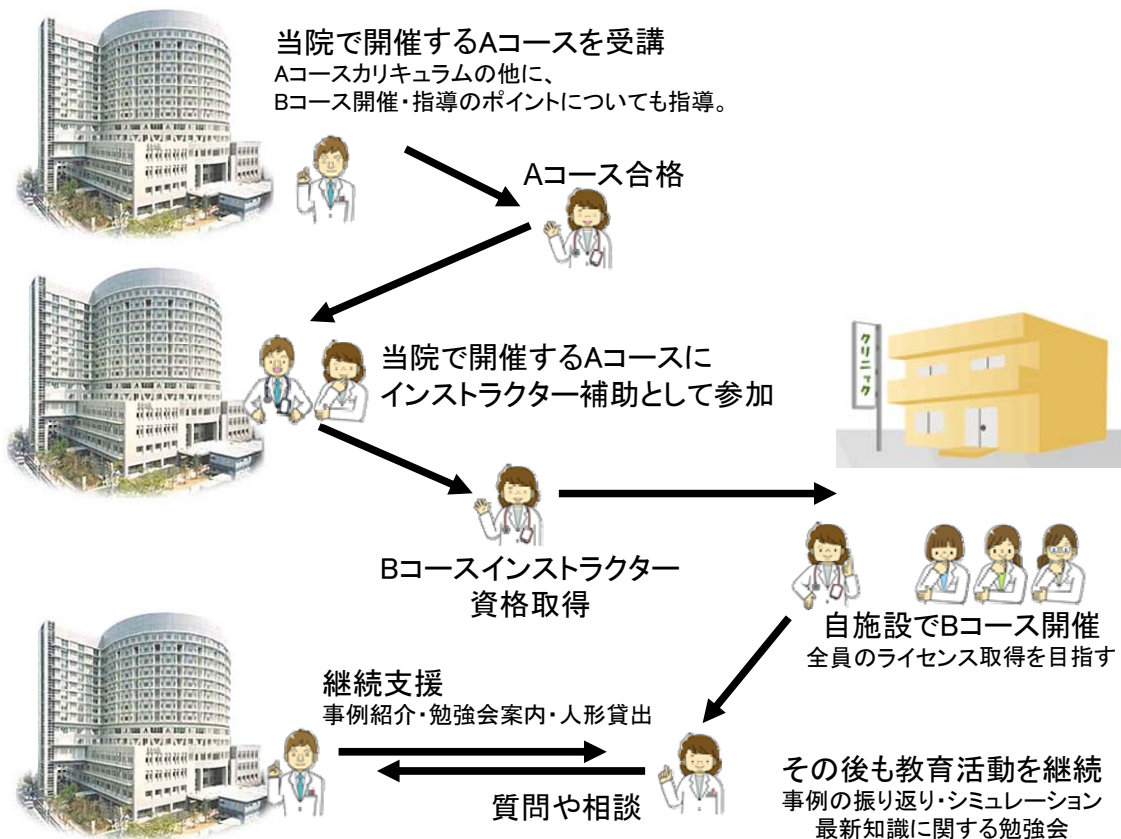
当院で開催するAコースを受講
Aコースカリキュラムの他に、
Bコース開催・指導のポイントについても指導。

Aコース合格

当院で開催するAコースに
インストラクター補助として参加

クリニック

Bコースインストラクター
資格取得

自施設でBコース開催
全員のライセンス取得を目指す

継続支援
事例紹介・勉強会案内・人形貸出

質問や相談

その後も教育活動を継続
事例の振り返り・シミュレーション
最新知識に関する勉強会